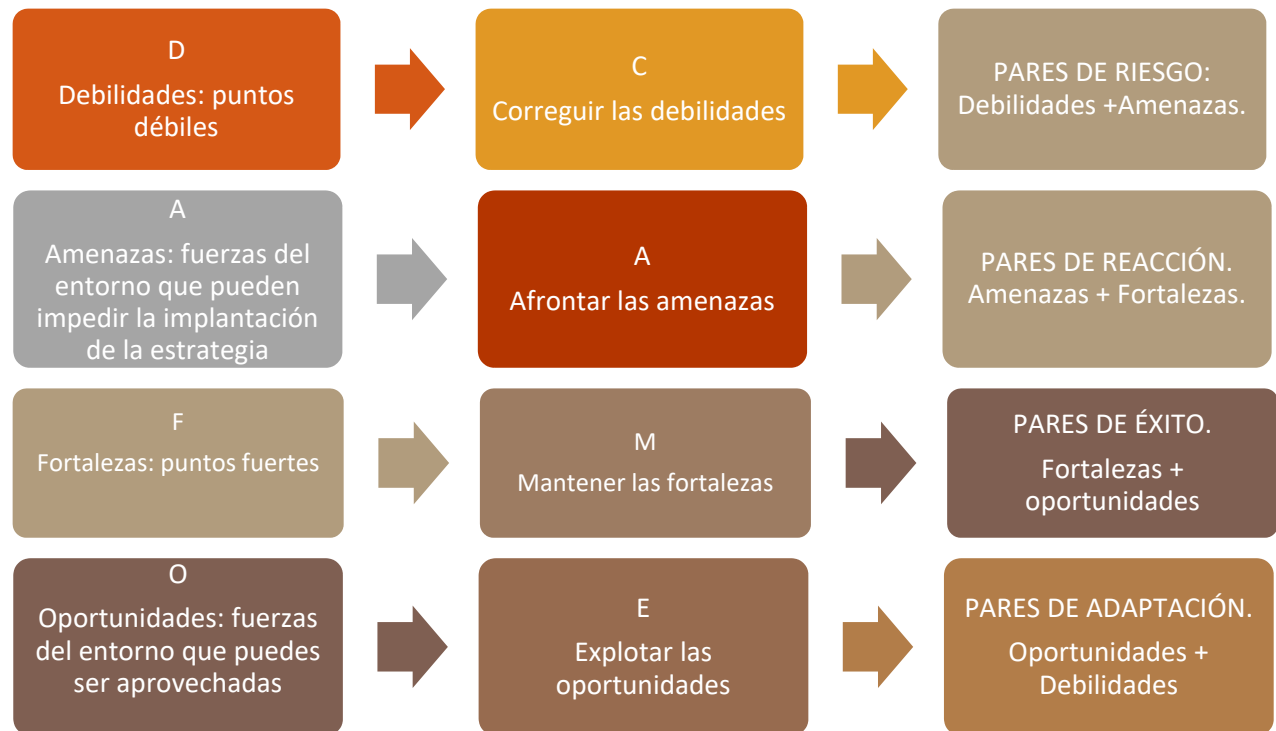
D
Debilidades: puntos débiles

C
Correguir las debilidades

PARES DE RIESGO:
Debilidades +Amenazas.

A
Amenazas: fuerzas del entorno que pueden impedir la implantación de la estrategia

A
Afrontar las amenazas

PARES DE REACCIÓN.
Amenazas + Fortalezas.

F
Fortalezas: puntos fuertes

M
Mantener las fortalezas

PARES DE ÉXITO.
Fortalezas + oportunidades

O
Oportunidades: fuerzas del entorno que puedes ser aprovechadas

E
Explotar las oportunidades

PARES DE ADAPTACIÓN.
Oportunidades + Debilidades